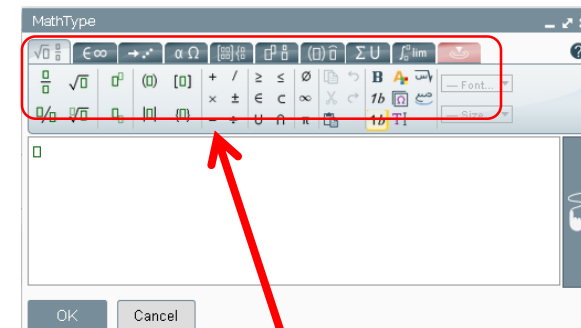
MathType

$\in\infty$

$\alpha\,\Omega$

$\Sigma\,\cup$

lim

?

$+$ $/$ $\geq$ $\leq$ $\emptyset$

$\times$ $\pm$ $\in$ $\subset$ $\infty$

$-$ $\div$ $\cup$ $\cap$ $\pi$

B

1b

1b

TI

— Font... —

— Size —

OK

Cancel